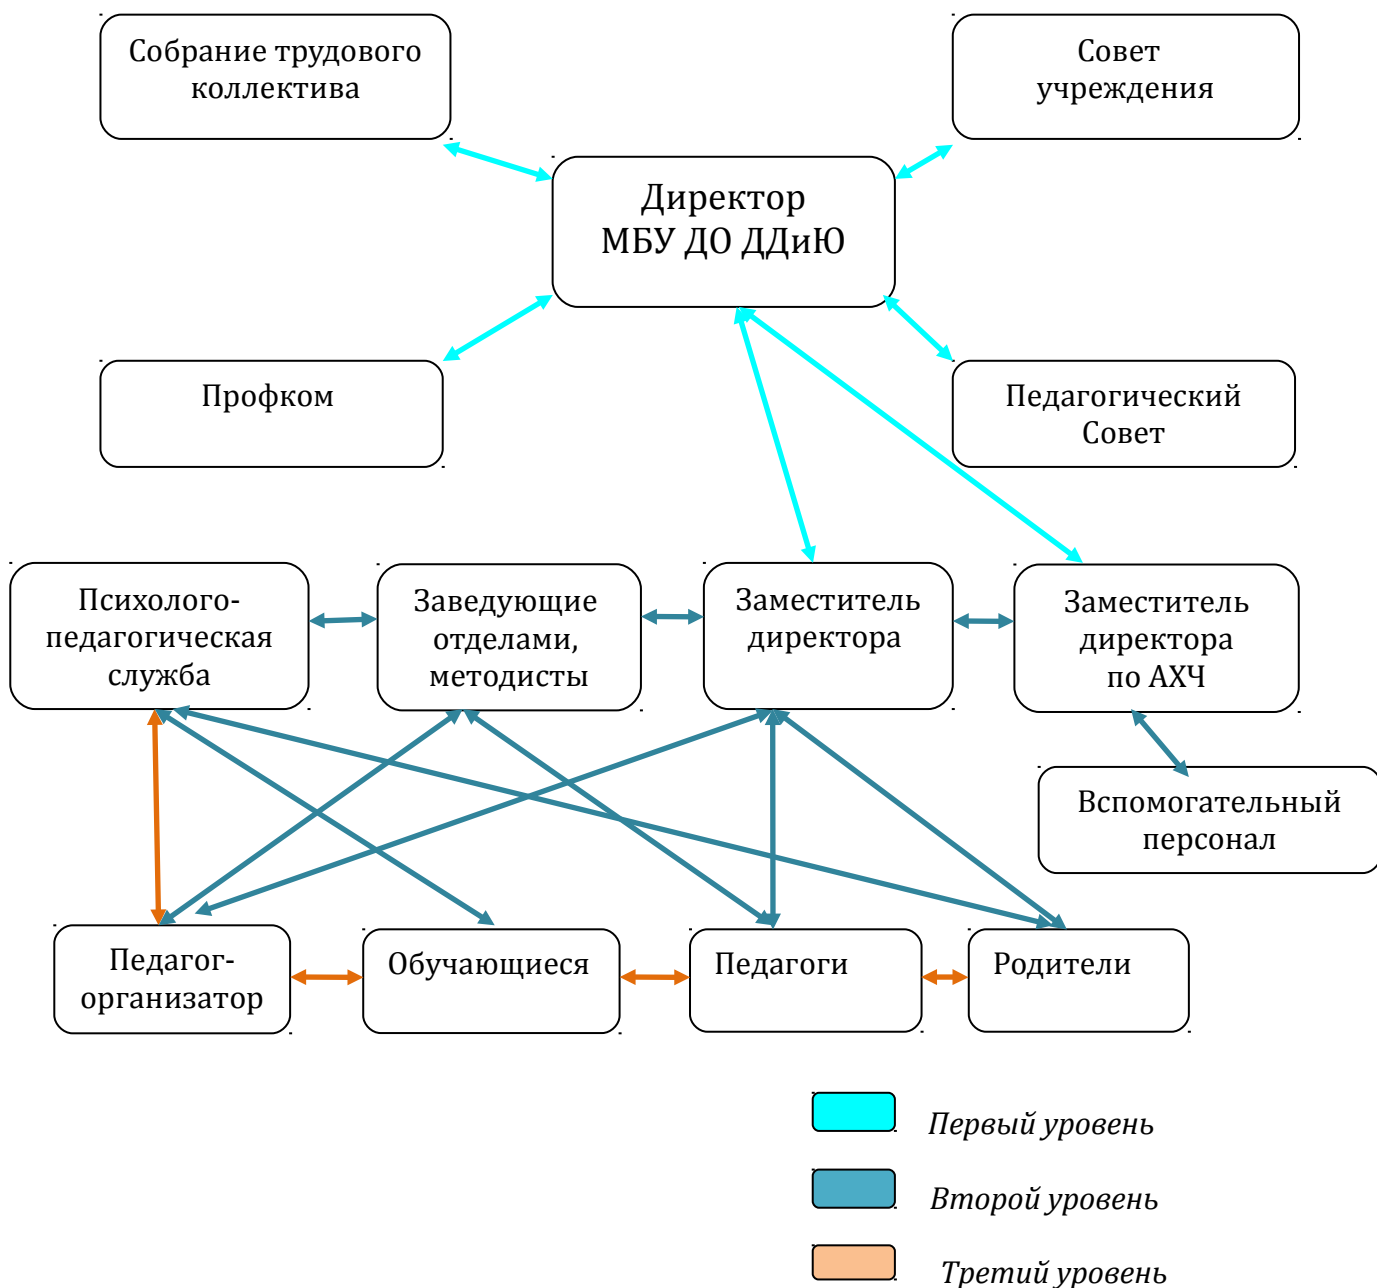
Собрание трудового коллектива

Совет учреждения

Директор МБУ ДО ДДиЮ

Профком

Педагогический Совет

Психолого-педагогическая служба

Заведующие отделами, методисты

Заместитель директора

Заместитель директора по АХЧ

Вспомогательный персонал

Педагог-организатор

Обучающиеся

Педагоги

Родители

Первый уровень

Второй уровень

Третий уровень